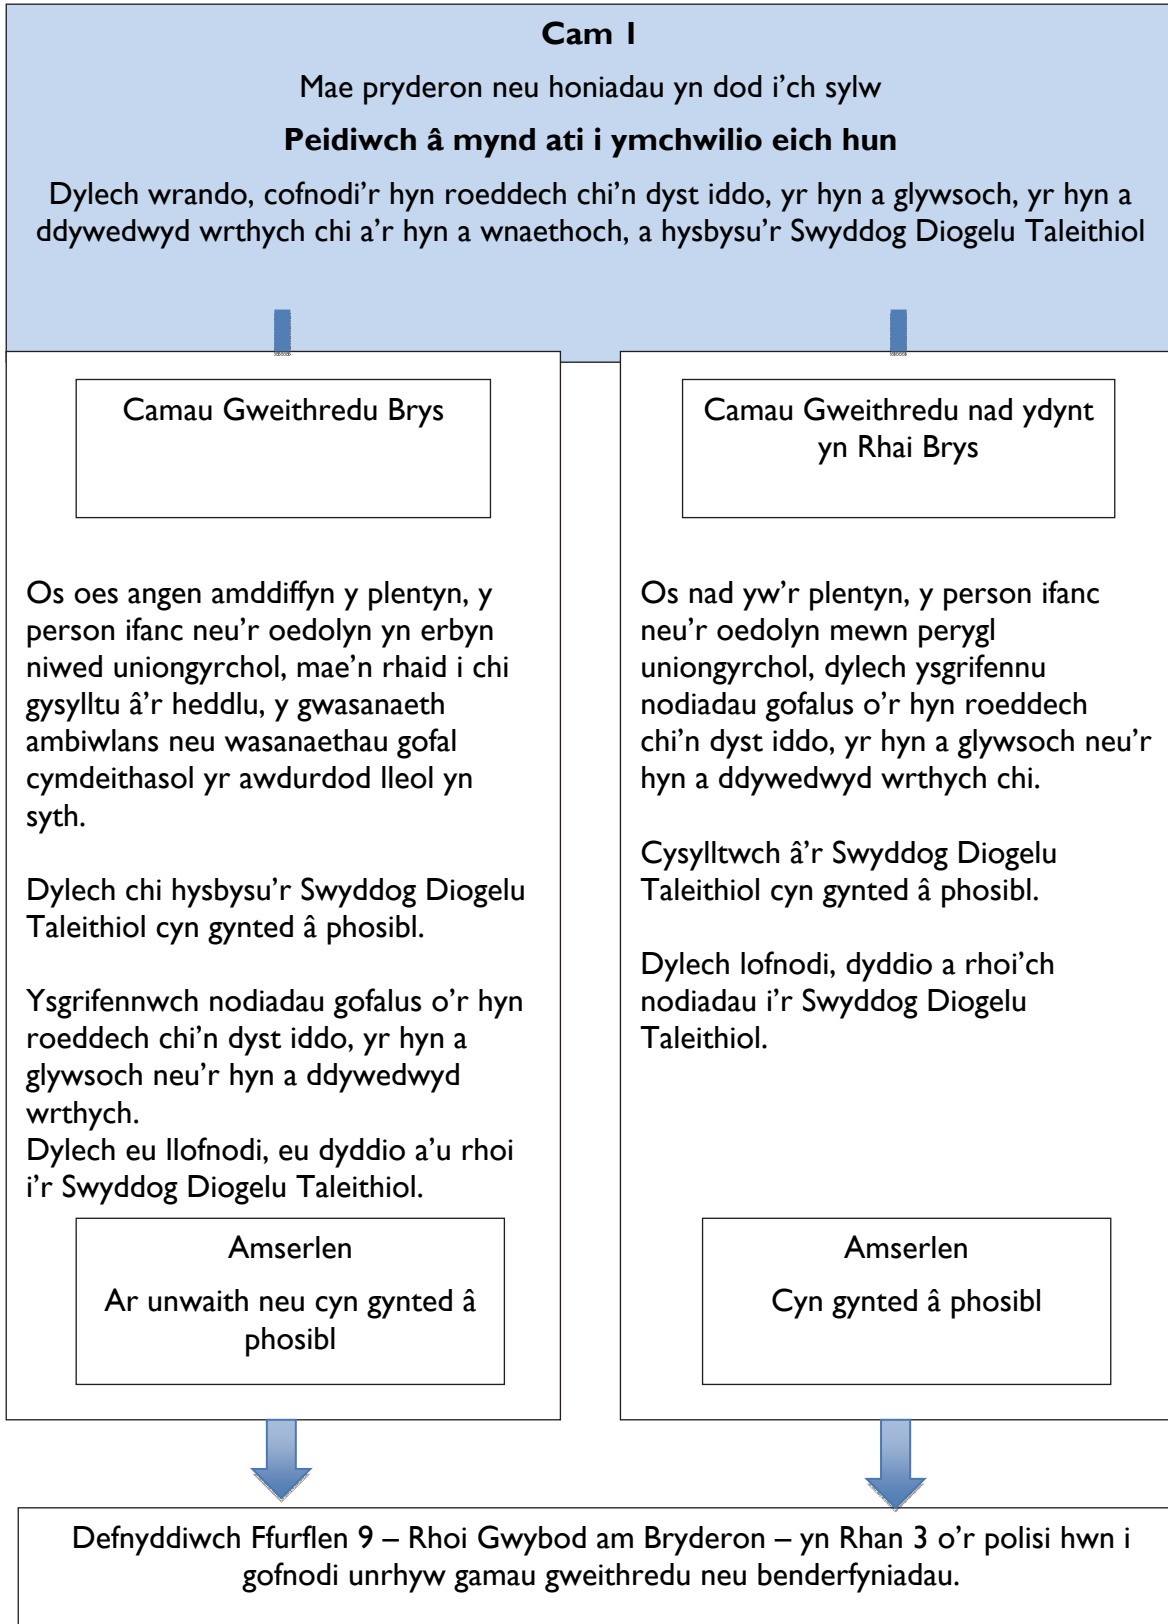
Cam 1

Mae pryderon neu honiadau yn dod i'ch sylw

Peidiwch â mynd ati i ymchwilio eich hun

Dylech wrando, cofnodi'r hyn roeddech chi'n dyst iddo, yr hyn a glywsoch, yr hyn a ddywedwyd wrthych chi a'r hyn a wnaethoch, a hysbysu'r Swyddog Diogelu Taleithiol

Camau Gweithredu Brys

Os oes angen amddiffyn y plentyn, y person ifanc neu'r oedolyn yn erbyn niwed uniongyrchol, mae'n rhaid i chi gysylltu â'r heddlu, y gwasanaeth ambiwlans neu wasanaethau gofal cymdeithasol yr awdurdod lleol yn syth.

Dylech chi hysbysu'r Swyddog Diogelu Taleithiol cyn gynted â phosibl.

Ysgrifennwch nodiadau gofalus o'r hyn roeddech chi'n dyst iddo, yr hyn a glywsoch neu'r hyn a ddywedwyd wrthych.
Dylech eu llofnodi, eu dyddio a'u rhoi i'r Swyddog Diogelu Taleithiol.

Amserlen

Ar unwaith neu cyn gynted â phosibl

Camau Gweithredu nad ydynt yn Rhai Brys

Os nad yw'r plentyn, y person ifanc neu'r oedolyn mewn perygl uniongyrchol, dylech ysgrifennu nodiadau gofalus o'r hyn roeddech chi'n dyst iddo, yr hyn a glywsoch neu'r hyn a ddywedwyd wrthych chi.

Cysylltwch â'r Swyddog Diogelu Taleithiol cyn gynted â phosibl.

Dylech lofnodi, dyddio a rhoi'ch nodiadau i'r Swyddog Diogelu Taleithiol.

Amserlen

Cyn gynted â phosibl

Defnyddiwch Ffurflen 9 – Rhoi Gwybod am Bryderon – yn Rhan 3 o'r polisi hwn i gofnodi unrhyw gamau gweithredu neu benderfyniadau.